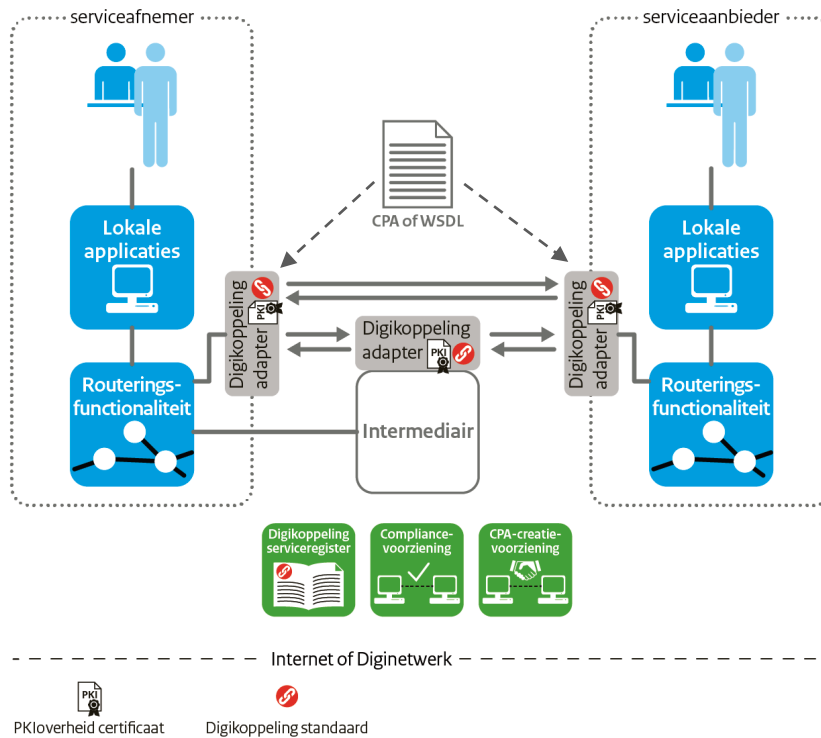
serviceafnemer

serviceaanbieder

CPA of WSDL

Lokale applicaties

Lokale applicaties

Digikoppeling adapter

PKI

Digikoppeling adapter

PKI

Digikoppeling adapter

PKI

Routeringsfunctionaliteit

Routeringsfunctionaliteit

Intermediair

Digikoppeling serviceregister

Compliance-voorziening

CPA-creatie-voorziening

Internet of Diginetwerk

PKI

PKIoverheid certificaat

Digikoppeling standaard